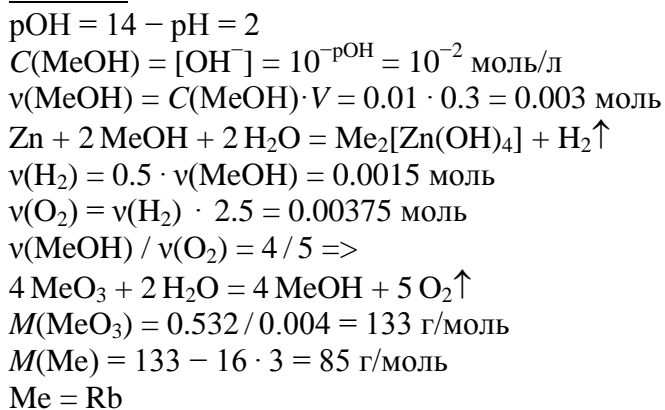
$pOH = 14 - pH = 2$
$C(MeOH) = [OH^-] = 10^{-pOH} = 10^{-2}$ моль/л
$\nu(MeOH) = C(MeOH) \cdot V = 0.01 \cdot 0.3 = 0.003$ моль
$Zn + 2\,MeOH + 2\,H_2O = Me_2[Zn(OH)_4] + H_2\uparrow$
$\nu(H_2) = 0.5 \cdot \nu(MeOH) = 0.0015$ моль
$\nu(O_2) = \nu(H_2) \cdot 2.5 = 0.00375$ моль
$\nu(MeOH) / \nu(O_2) = 4 / 5 =>$
$4\,MeO_3 + 2\,H_2O = 4\,MeOH + 5\,O_2\uparrow$
$M(MeO_3) = 0.532 / 0.004 = 133$ г/моль
$M(Me) = 133 - 16 \cdot 3 = 85$ г/моль
$Me = Rb$